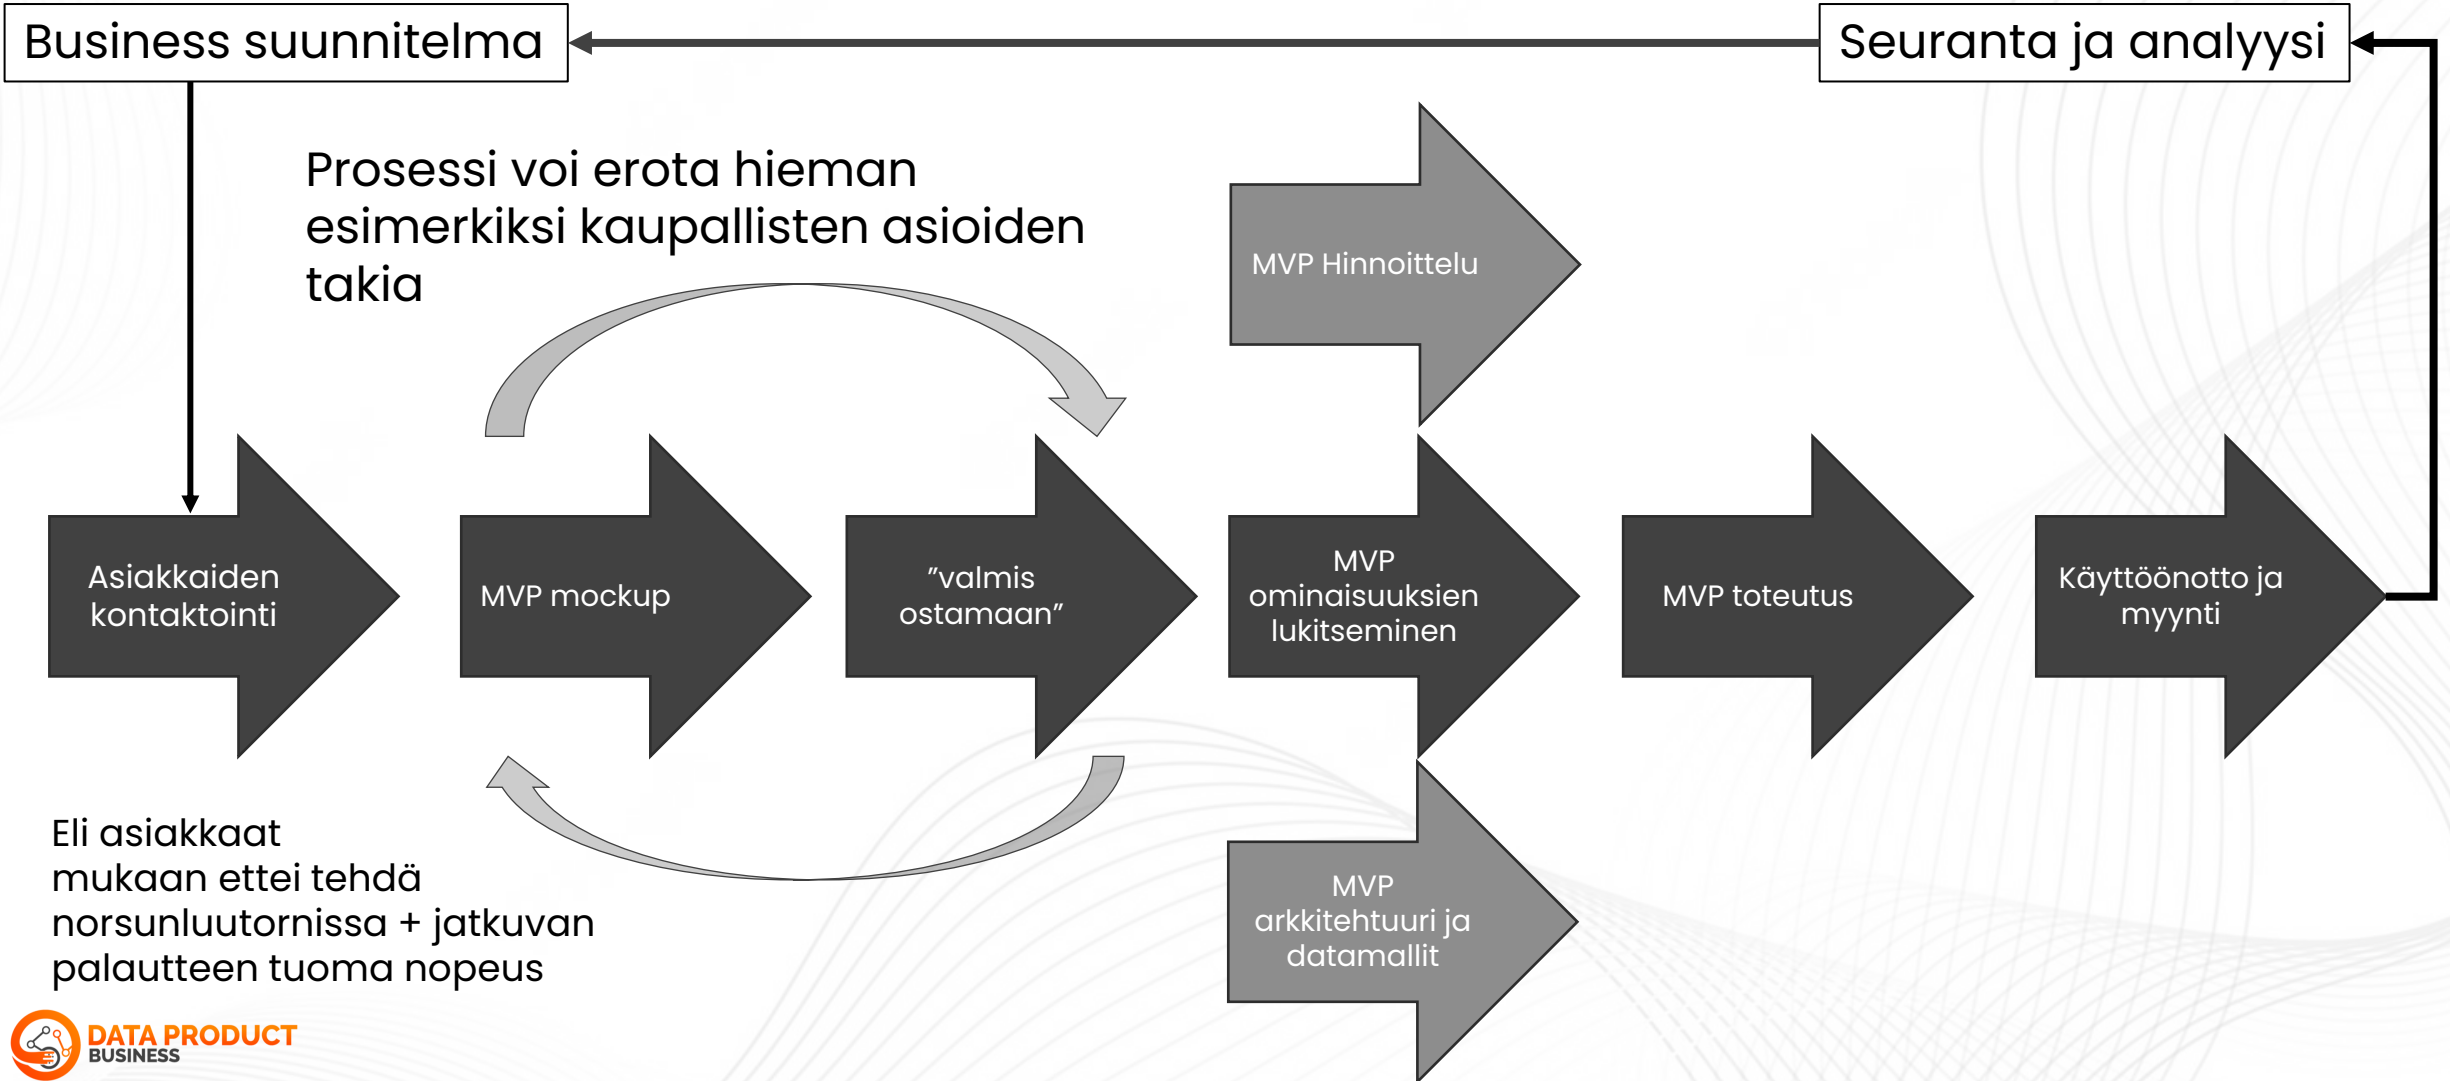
Business suunnitelma

Seuranta ja analyysi

Prosessi voi erota hieman esimerkiksi kaupallisten asioiden takia

MVP Hinnoittelu

Asiakkaiden kontaktointi

MVP mockup

”valmis ostamaan”

MVP ominaisuuksien lukitseminen

MVP toteutus

Käyttöönotto ja myynti

MVP arkkitehtuuri ja datamallit

Eli asiakkaat mukaan ettei tehdä norsunluutornissa + jatkuvan palautteen tuoma nopeus

DATA PRODUCT BUSINESS